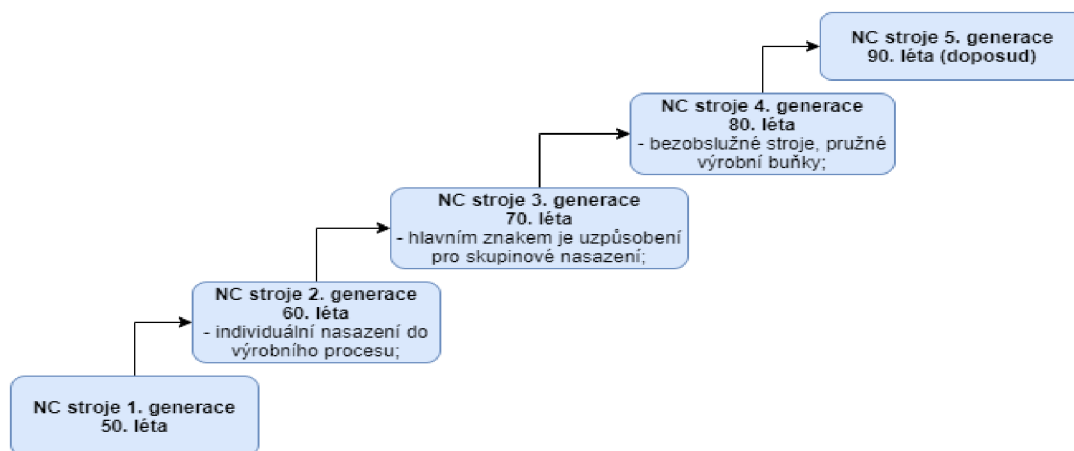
NC stroje 1. generace
50. léta

NC stroje 2. generace
60. léta
- individuální nasazení do výrobního procesu;

NC stroje 3. generace
70. léta
- hlavním znakem je uzpůsobení pro skupinové nasazení;

NC stroje 4. generace
80. léta
- bezobslužné stroje, pružné výrobní buňky;

NC stroje 5. generace
90. léta (doposud)